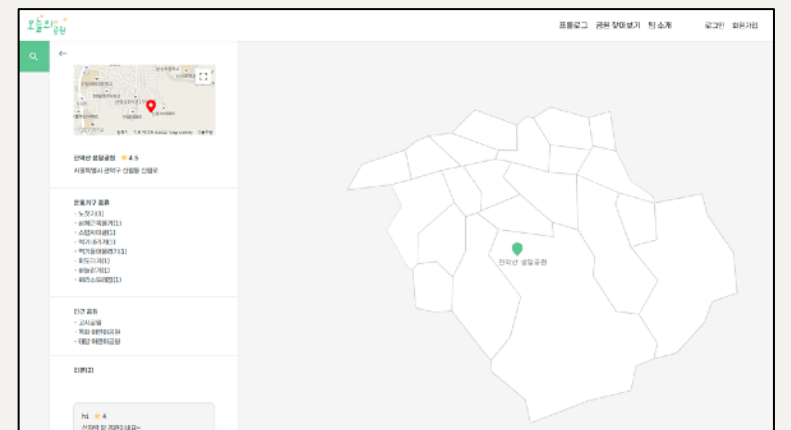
오늘의 공원

프롤로그 공원 찾아보기 팀 소개 로그인 회원가입

관악산 생태공원 ★ 4.5
서울특별시 관악구 신림동 산91로

운동기구 종류
- 노젓기(1)
- 상체근력운동기(1)
- 스텝사이클(1)
- 역기 올리기(1)
- 역기올리며앉기(1)
- 파도타기(1)
- 윗몸일으키기(1)
- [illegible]

인근 공원
- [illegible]
- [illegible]
- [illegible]

리뷰(2)

hi ★ 4
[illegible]

관악산 생태공원